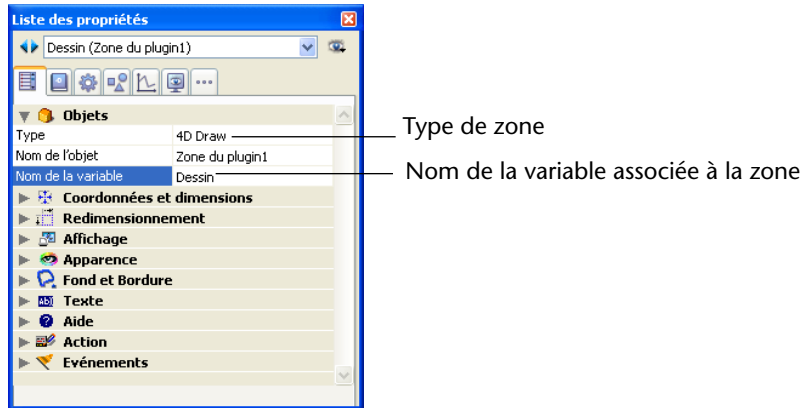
Liste des propriétés

Dessin (Zone du plugin1)

Objets

| Type | 4D Draw |
|---|---|
| Nom de l'objet | Zone du plugin1 |
| Nom de la variable | Dessin |

Type de zone

Nom de la variable associée à la zone

Coordonnées et dimensions
Redimensionnement
Affichage
Apparence
Fond et Bordure
Texte
Aide
Action
Evénements